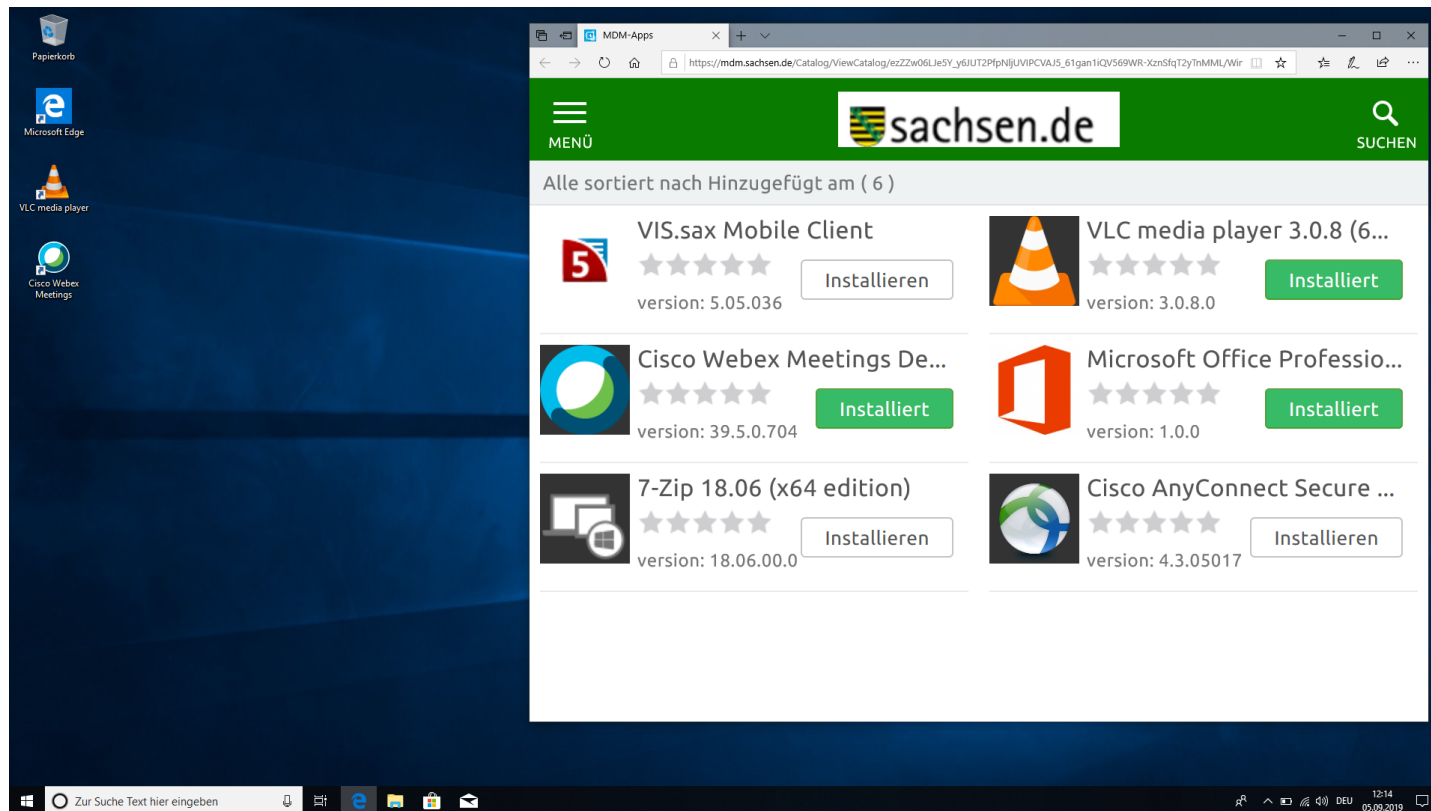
Papierkorb

Microsoft Edge

VLC media player

Cisco Webex Meetings

MDM-Apps

https://mdm.sachsen.de/Catalog/ViewCatalog/ezZZw06LJe5Y_y6JUT2PfpNljUVIPCVAJ5_61gan1iQV569WR-XznSfqT2yTnMML/Wir

MENÜ

sachsen.de

SUCHEN

Alle sortiert nach Hinzugefügt am ( 6 )

VIS.sax Mobile Client
Installieren
version: 5.05.036

VLC media player 3.0.8 (6...
Installiert
version: 3.0.8.0

Cisco Webex Meetings De...
Installiert
version: 39.5.0.704

Microsoft Office Professio...
Installiert
version: 1.0.0

7-Zip 18.06 (x64 edition)
Installieren
version: 18.06.00.0

Cisco AnyConnect Secure ...
Installieren
version: 4.3.05017

Zur Suche Text hier eingeben

DEU 12:14 05.09.2019